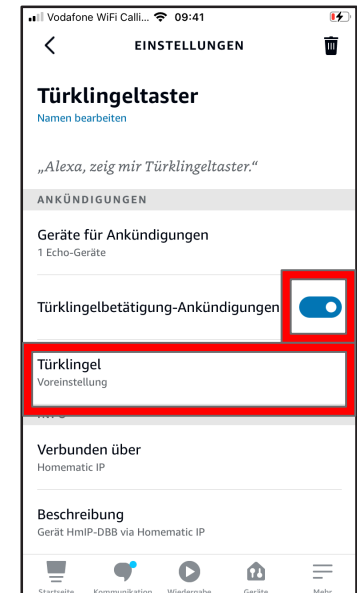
Vodafone WiFi Calli... 09:41

EINSTELLUNGEN

Türklingeltaster
Namen bearbeiten

„Alexa, zeig mir Türklingeltaster."

ANKÜNDIGUNGEN

Geräte für Ankündigungen
1 Echo-Geräte

Türklingelbetätigung-Ankündigungen

Türklingel
Voreinstellung

INFO

Verbunden über
Homematic IP

Beschreibung
Gerät HmIP-DBB via Homematic IP

Startseite Kommunikation Wiedergabe Geräte Mehr